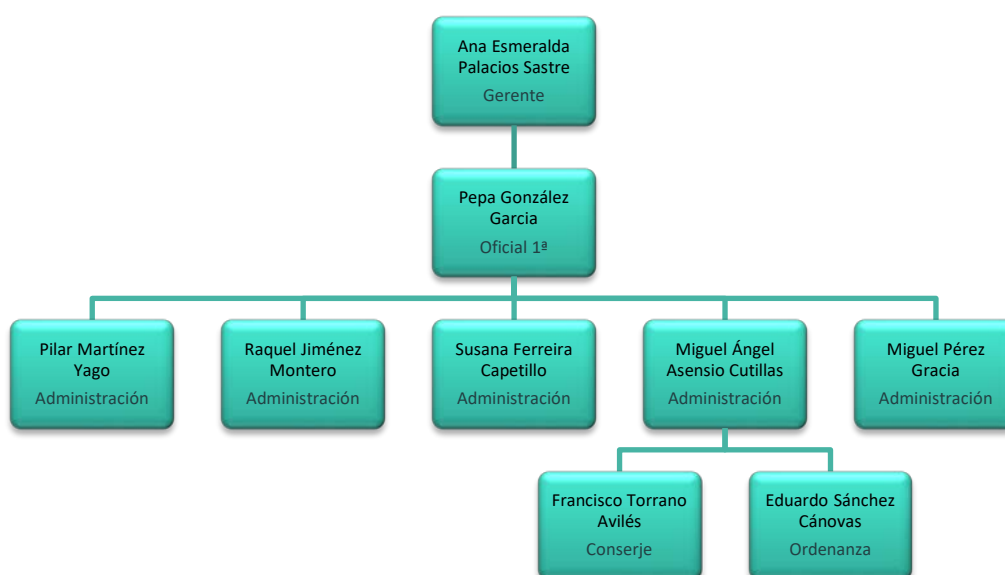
Ana Esmeralda Palacios Sastre
Gerente

Pepa González Garcia
Oficial 1ª

Pilar Martínez Yago
Administración

Raquel Jiménez Montero
Administración

Susana Ferreira Capetillo
Administración

Miguel Ángel Asensio Cutillas
Administración

Miguel Pérez Gracia
Administración

Francisco Torrano Avilés
Conserje

Eduardo Sánchez Cánovas
Ordenanza